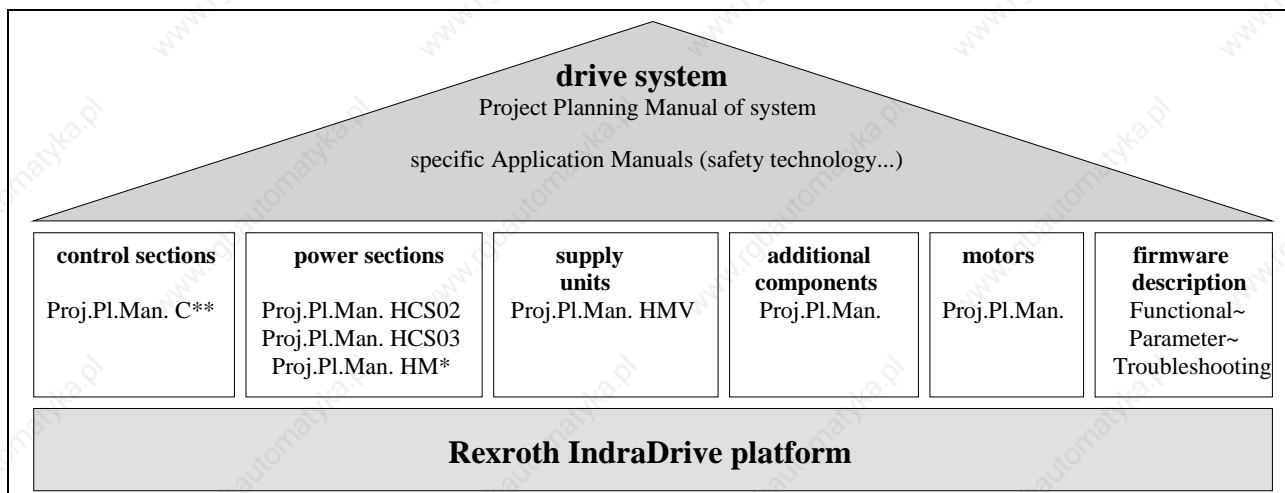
**drive system**
Project Planning Manual of system

specific Application Manuals (safety technology...)

**control sections**
Proj.Pl.Man. C**

**power sections**
Proj.Pl.Man. HCS02
Proj.Pl.Man. HCS03
Proj.Pl.Man. HM*

**supply units**
Proj.Pl.Man. HMV

**additional components**
Proj.Pl.Man.

**motors**
Proj.Pl.Man.

**firmware description**
Functional~
Parameter~
Troubleshooting

**Rexroth IndraDrive platform**

www.automatyka.pl